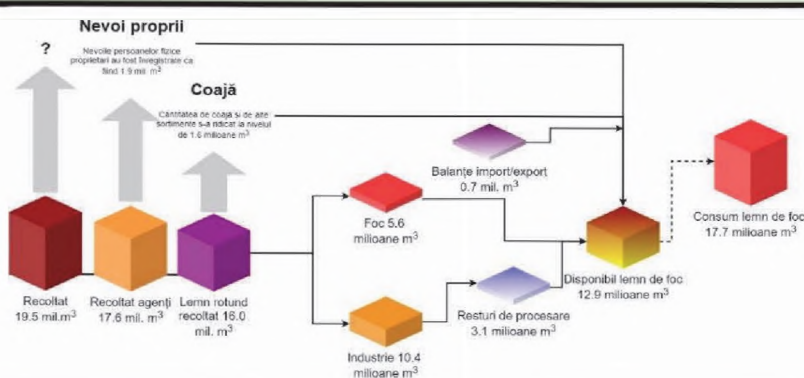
Nevoi proprii

?

Nevoile persoanelor fizice proprietari au fost înregistrate ca fiind 1.9 mil. m$^3$

Coajă

Cantitatea de coajă și de alte sortimente s-a indicat la nivelul de 1.6 milioane m$^3$

Balanțe import/export 0.7 mil. m$^3$

Foc 5.6 milioane m$^3$

Consum lemn de foc 17.7 milioane m$^3$

Disponibil lemn de foc 12.9 milioane m$^3$

Recoltat 19.5 mil.m$^3$

Recoltat agenți 17.6 mil. m$^3$

Lemn rotund recoltat 16.0 mil. m$^3$

Resturi de procesare 3.1 milioane m$^3$

Industrie 10.4 milioane m$^3$